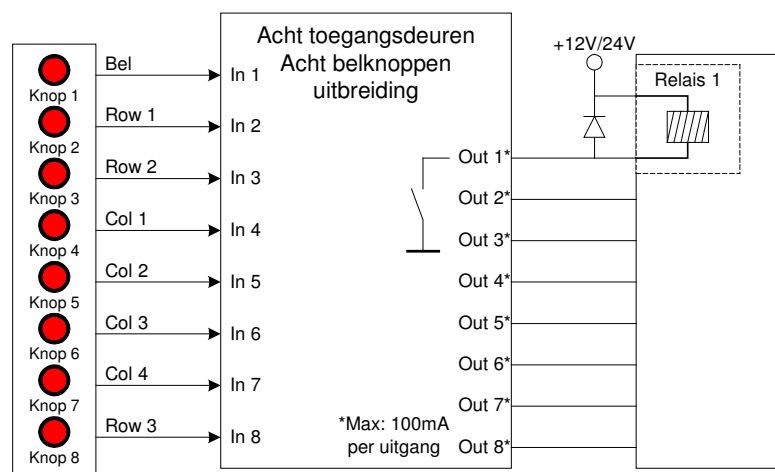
Acht toegangsdeuren
Acht belknoppen
uitbreiding

+12V/24V

Relais 1

Knop 1
Knop 2
Knop 3
Knop 4
Knop 5
Knop 6
Knop 7
Knop 8

Bel
Row 1
Row 2
Col 1
Col 2
Col 3
Col 4
Row 3

In 1
In 2
In 3
In 4
In 5
In 6
In 7
In 8

Out 1*
Out 2*
Out 3*
Out 4*
Out 5*
Out 6*
Out 7*
Out 8*

*Max: 100mA
per uitgang